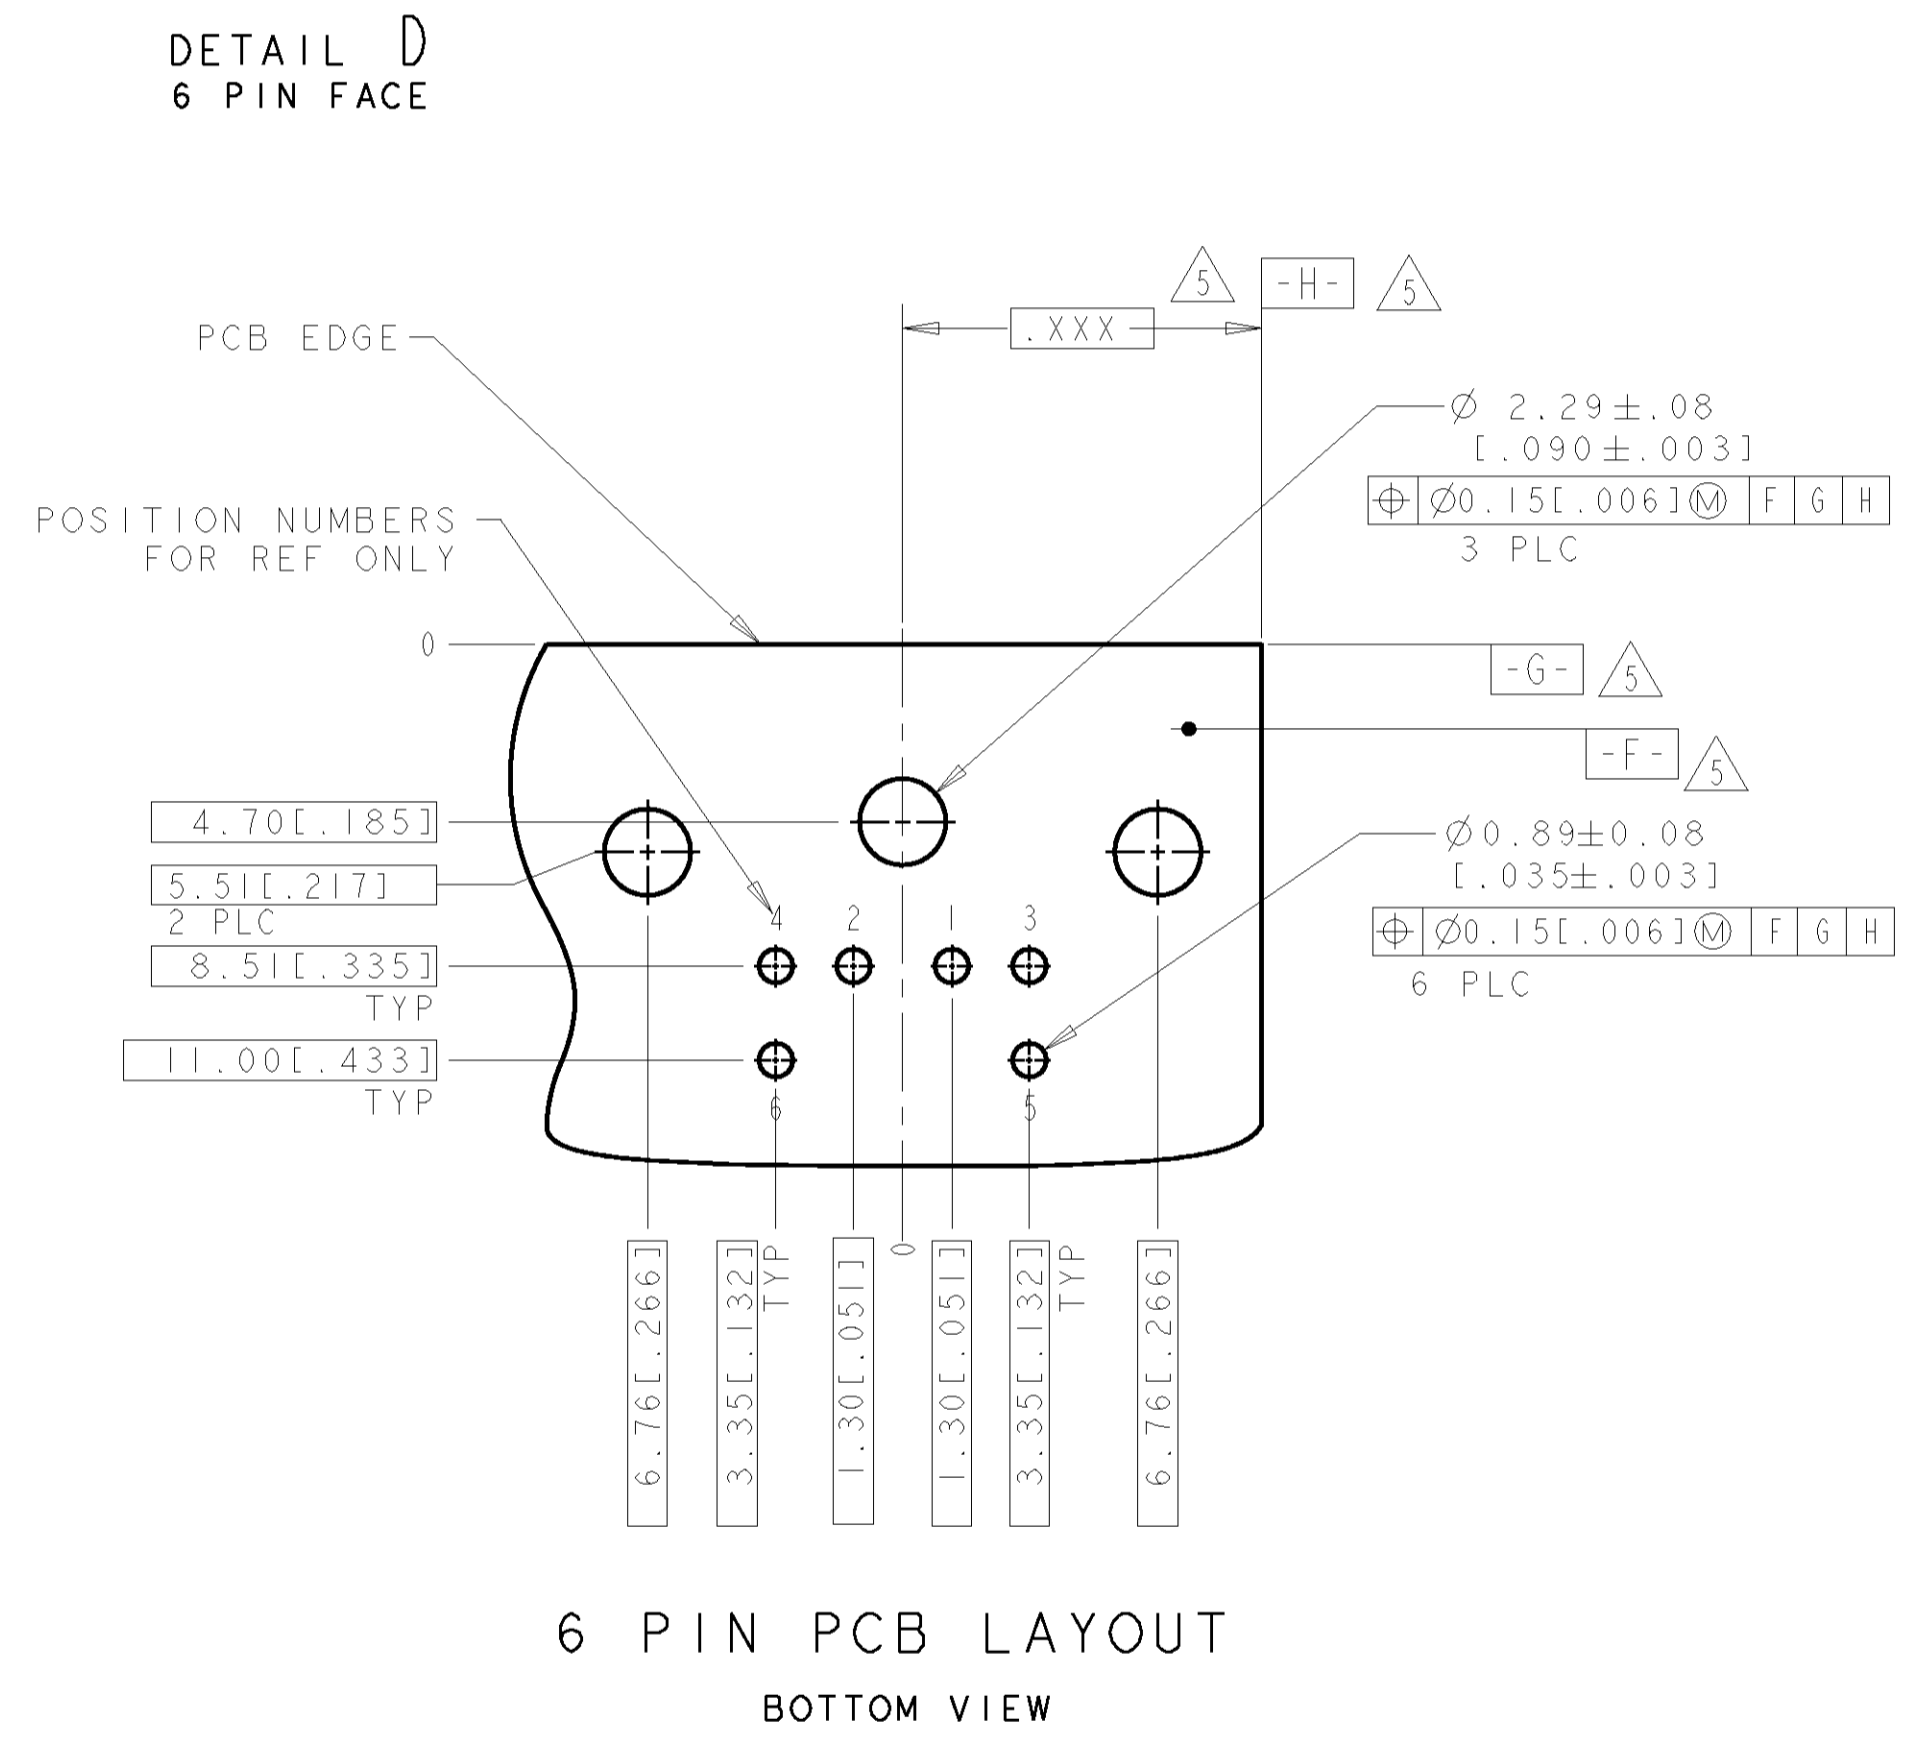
DETAIL D
6 PIN FACE

5 -H- 5

.XXX

PCB EDGE

$\varnothing$ 2.29±.08
[.090±.003]

| ⌖ | $\varnothing$0.15[.006]Ⓜ | F | G | H |
|---|---|---|---|---|

3 PLC

POSITION NUMBERS
FOR REF ONLY

0

-G- 5

-F- 5

4.70[.185]

5.51[.217]
2 PLC

$\varnothing$0.89±0.08
[.035±.003]

| ⌖ | $\varnothing$0.15[.006]Ⓜ | F | G | H |
|---|---|---|---|---|

6 PLC

4 2 1 3

8.51[.335]
TYP

11.00[.433]
TYP

6 5

6.76[.266]

3.35[.132] TYP

1.30[.051]

0

1.30[.051]

3.35[.132] TYP

6.76[.266]

6 PIN PCB LAYOUT

BOTTOM VIEW